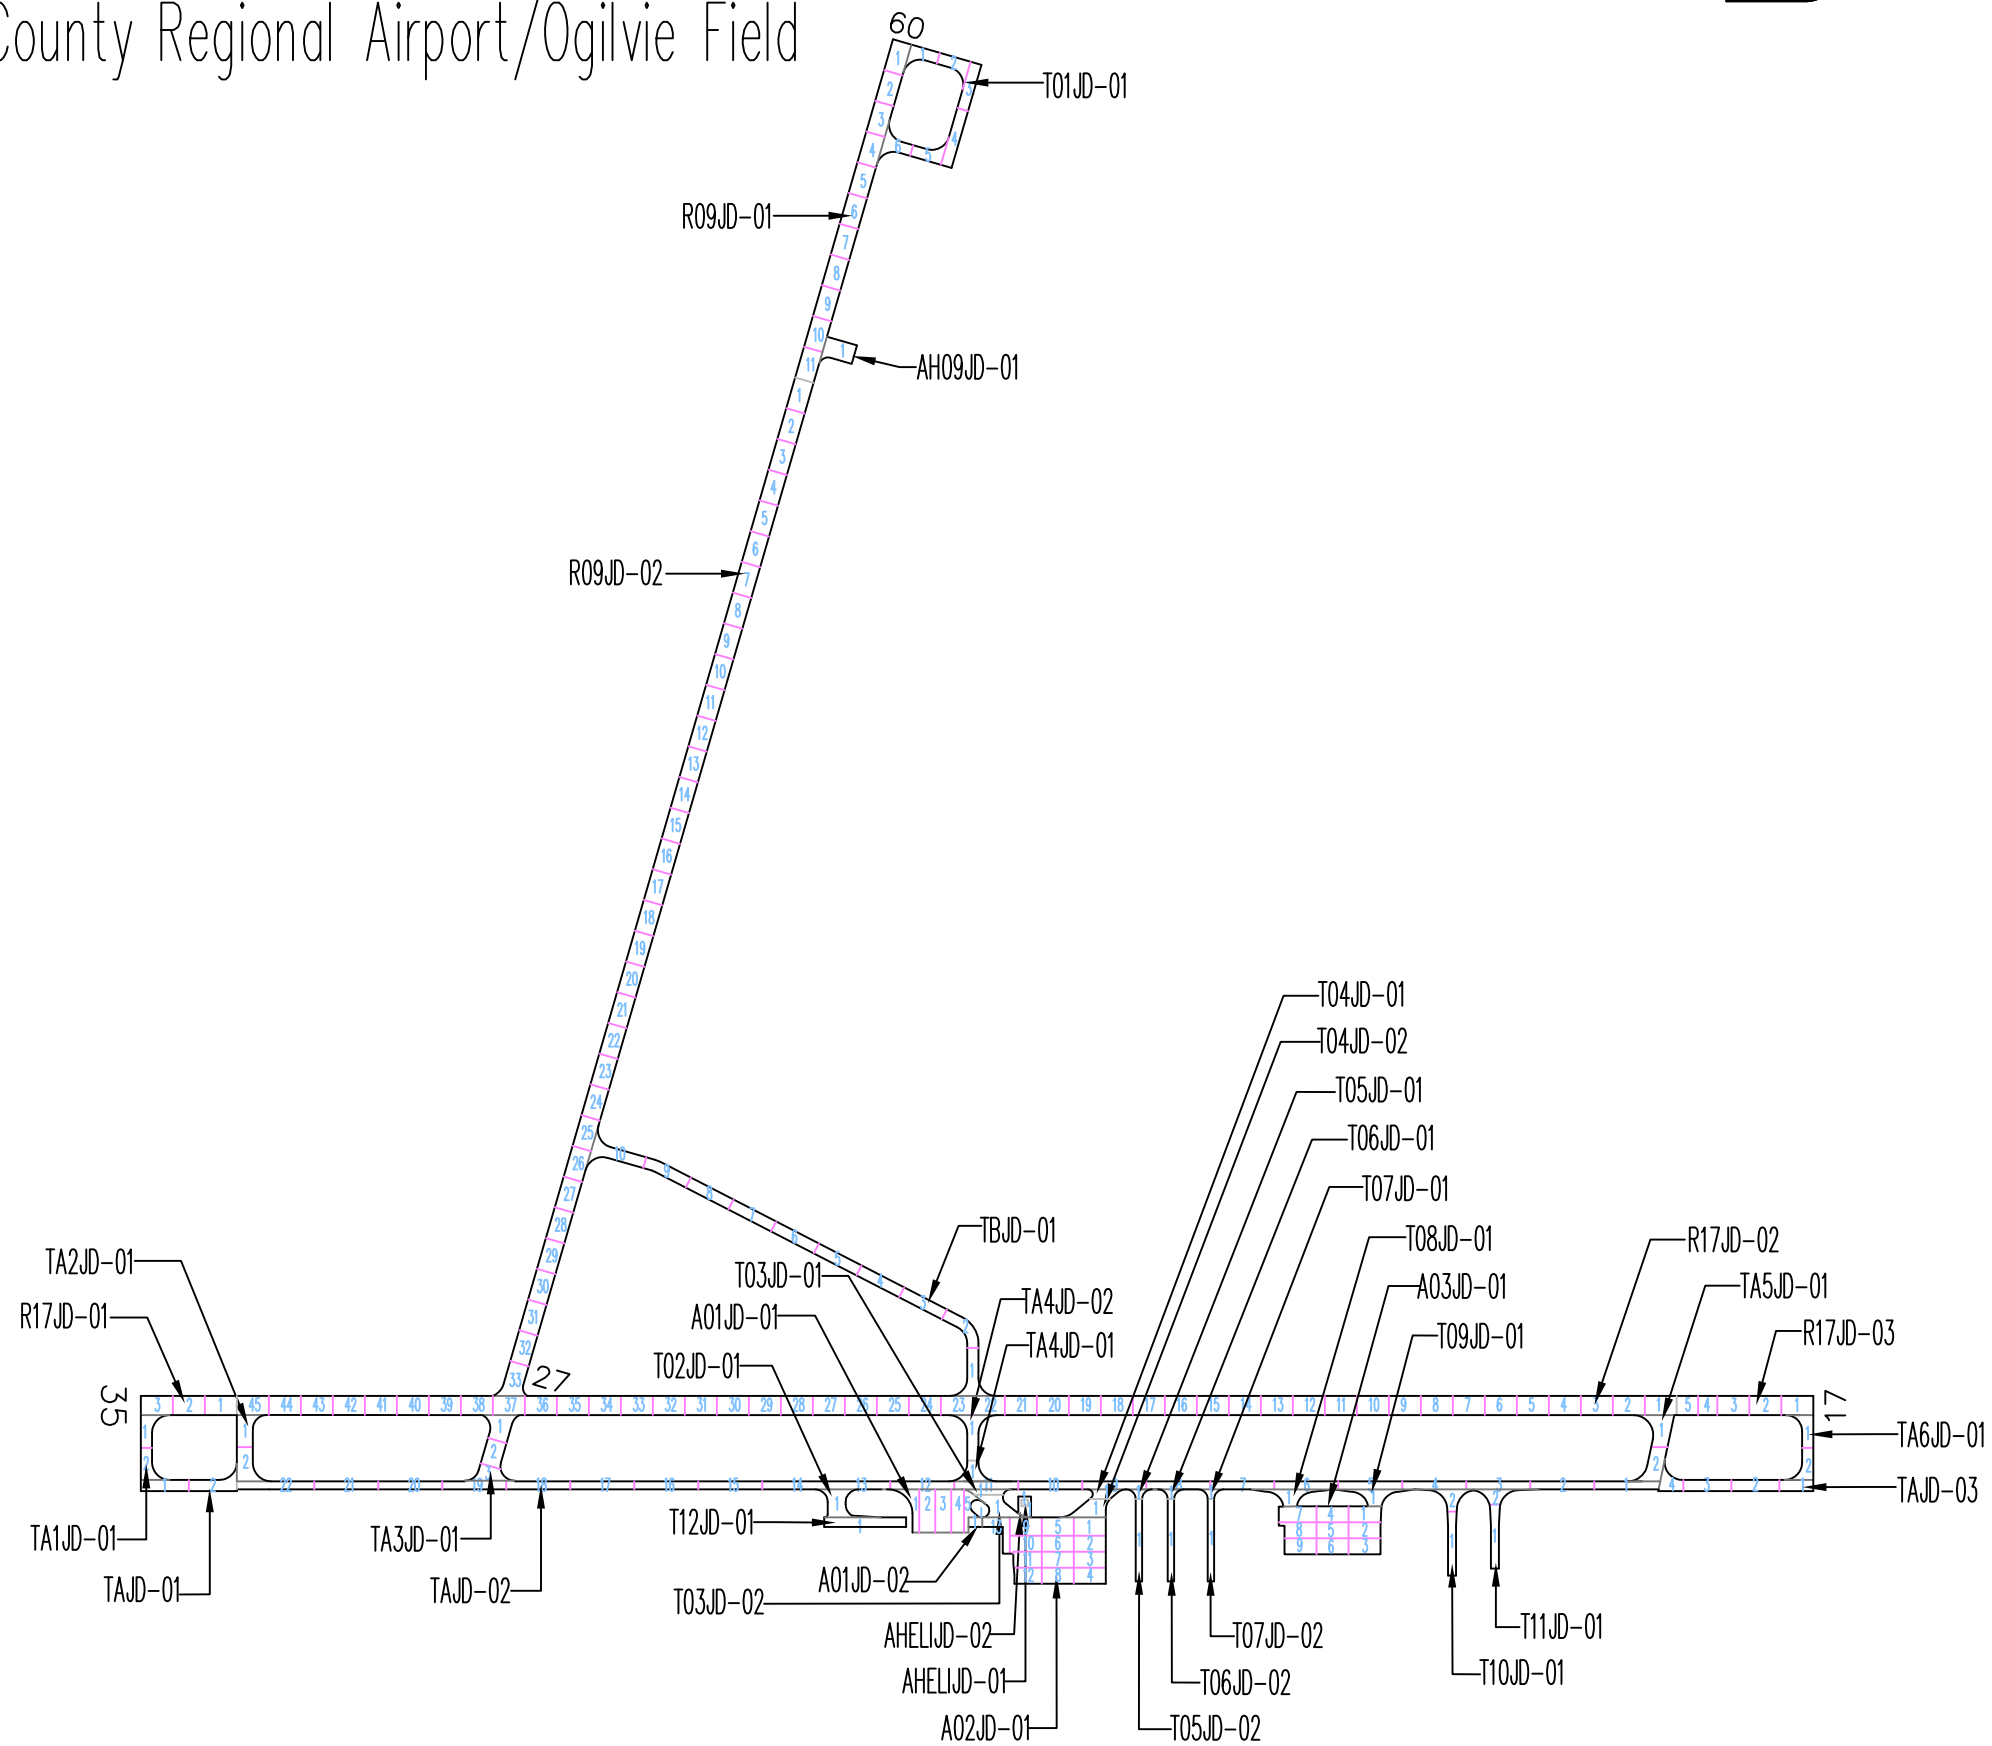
County Regional Airport/Ogilvie Field

60
T01JD-01
R09JD-01
AH09JD-01
R09JD-02
27
35
17
TBJD-01
TA2JD-01
R17JD-01
T03JD-01
A01JD-01
T02JD-01
TA4JD-02
TA4JD-01
T04JD-01
T04JD-02
T05JD-01
T06JD-01
T07JD-01
T08JD-01
A03JD-01
T09JD-01
R17JD-02
TA5JD-01
R17JD-03
TA6JD-01
TAJD-03
TA1JD-01
TAJD-01
TA3JD-01
TAJD-02
T12JD-01
A01JD-02
T03JD-02
AHELIJD-02
AHELIJD-01
A02JD-01
T05JD-02
T06JD-02
T07JD-02
T10JD-01
T11JD-01